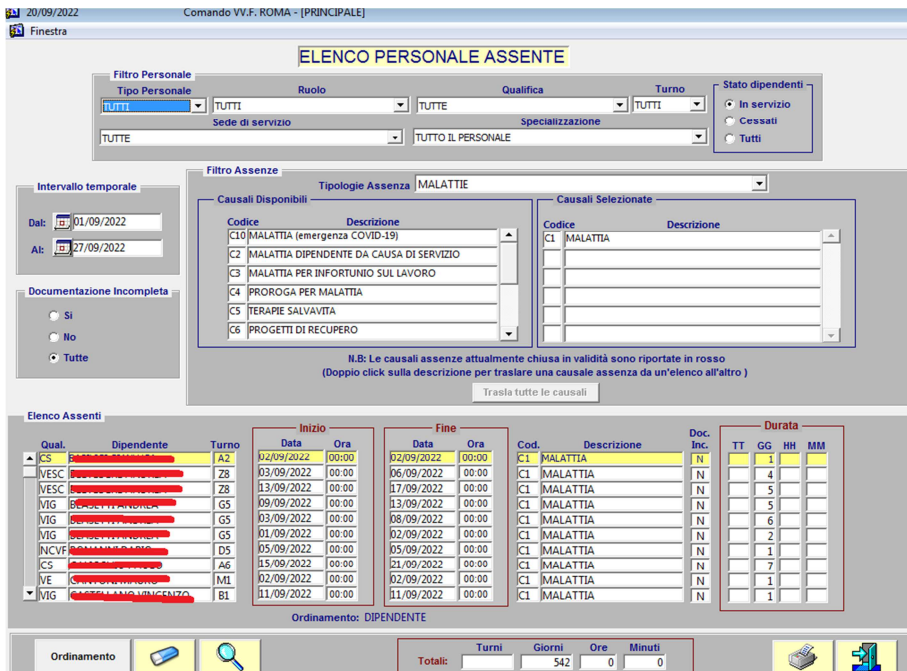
20/09/2022 Comando VV.F. ROMA - [PRINCIPALE]

Finestra

ELENCO PERSONALE ASSENTE

Filtro Personale

Tipo Personale: TUTTI
Ruolo: TUTTI
Qualifica: TUTTE
Turno: TUTTI
Sede di servizio: TUTTE
Specializzazione: TUTTO IL PERSONALE

Stato dipendenti
In servizio
Cessati
Tutti

Intervallo temporale
Dal: 01/09/2022
Al: 27/09/2022

Documentazione Incompleta
Si
No
Tutte

Filtro Assenze
Tipologie Assenza MALATTIE

Causali Disponibili

| Codice | Descrizione |
|---|---|
| C10 | MALATTIA (emergenza COVID-19) |
| C2 | MALATTIA DIPENDENTE DA CAUSA DI SERVIZIO |
| C3 | MALATTIA PER INFORTUNIO SUL LAVORO |
| C4 | PROROGA PER MALATTIA |
| C5 | TERAPIE SALVAVITA |
| C6 | PROGETTI DI RECUPERO |

Causali Selezionate

| Codice | Descrizione |
|---|---|
| C1 | MALATTIA |

N.B: Le causali assenze attualmente chiusa in validità sono riportate in rosso
(Doppio click sulla descrizione per traslare una causale assenza da un'elenco all'altro )

Trasla tutte le causali

Elenco Assenti

| Qual. | Dipendente | Turno | Inizio Data | Inizio Ora | Fine Data | Fine Ora | Cod. | Descrizione | Doc. Inc. | TT | GG | HH | MM |
|---|---|---|---|---|---|---|---|---|---|---|---|---|---|
| CS | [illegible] | A2 | 02/09/2022 | 00:00 | 02/09/2022 | 00:00 | C1 | MALATTIA | N | | 1 | | |
| VESC | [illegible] | Z8 | 03/09/2022 | 00:00 | 06/09/2022 | 00:00 | C1 | MALATTIA | N | | 4 | | |
| VESC | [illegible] | Z8 | 13/09/2022 | 00:00 | 17/09/2022 | 00:00 | C1 | MALATTIA | N | | 5 | | |
| VIG | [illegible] | G5 | 09/09/2022 | 00:00 | 13/09/2022 | 00:00 | C1 | MALATTIA | N | | 5 | | |
| VIG | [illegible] | G5 | 03/09/2022 | 00:00 | 08/09/2022 | 00:00 | C1 | MALATTIA | N | | 6 | | |
| VIG | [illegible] | G5 | 01/09/2022 | 00:00 | 02/09/2022 | 00:00 | C1 | MALATTIA | N | | 2 | | |
| NCVF | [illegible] | D5 | 05/09/2022 | 00:00 | 05/09/2022 | 00:00 | C1 | MALATTIA | N | | 1 | | |
| CS | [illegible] | A6 | 15/09/2022 | 00:00 | 21/09/2022 | 00:00 | C1 | MALATTIA | N | | 7 | | |
| VE | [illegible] | M1 | 02/09/2022 | 00:00 | 02/09/2022 | 00:00 | C1 | MALATTIA | N | | 1 | | |
| VIG | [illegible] | B1 | 11/09/2022 | 00:00 | 11/09/2022 | 00:00 | C1 | MALATTIA | N | | 1 | | |

Ordinamento: DIPENDENTE

Ordinamento

Totali: Turni | Giorni 542 | Ore 0 | Minuti 0